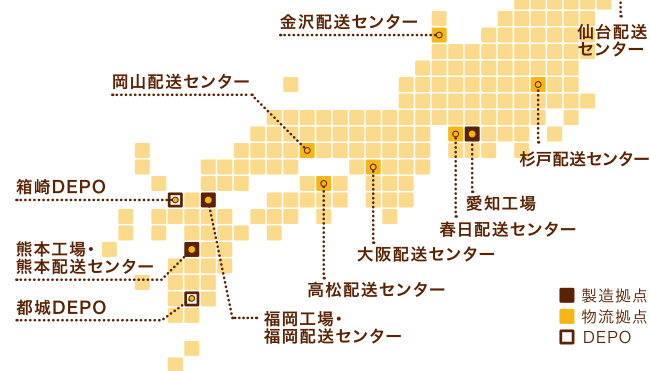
金沢配送センター

仙台配送センター

岡山配送センター

杉戸配送センター

箱崎DEPO

愛知工場

春日配送センター

大阪配送センター

熊本工場・熊本配送センター

高松配送センター

製造拠点
物流拠点
DEPO

都城DEPO

福岡工場・福岡配送センター